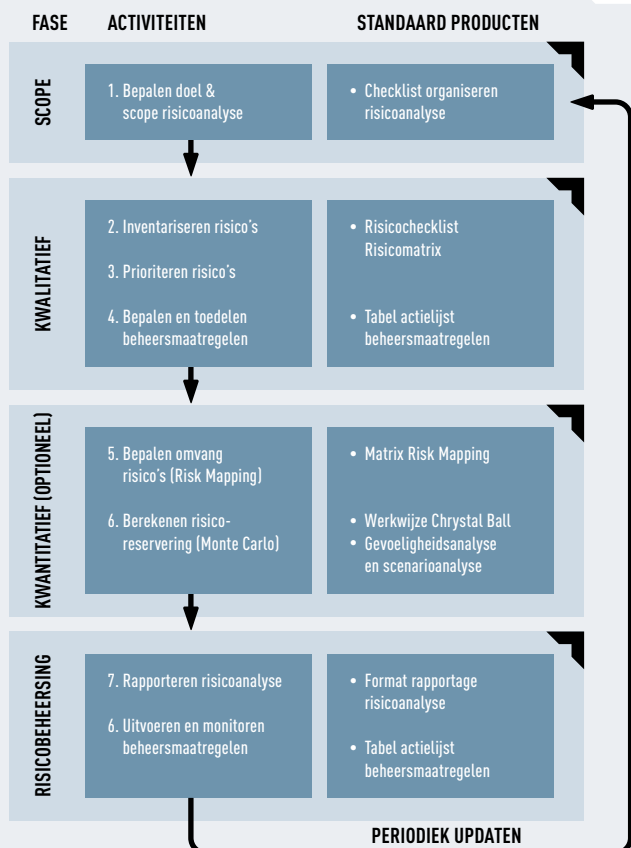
FASE ACTIVITEITEN STANDAARD PRODUCTEN

SCOPE

1. Bepalen doel & scope risicoanalyse

• Checklist organiseren risicoanalyse

KWALITATIEF

2. Inventariseren risico's

3. Prioriteren risico's

4. Bepalen en toedelen beheersmaatregelen

• Risicochecklist Risicomatrix

• Tabel actielijst beheersmaatregelen

KWANTITATIEF (OPTIONEEL)

5. Bepalen omvang risico's (Risk Mapping)

6. Berekenen risicoreservering (Monte Carlo)

• Matrix Risk Mapping

• Werkwijze Chrystal Ball
• Gevoeligheidsanalyse en scenarioanalyse

RISICOBEHEERSING

7. Rapporteren risicoanalyse

6. Uitvoeren en monitoren beheersmaatregelen

• Format rapportage risicoanalyse

• Tabel actielijst beheersmaatregelen

PERIODIEK UPDATEN